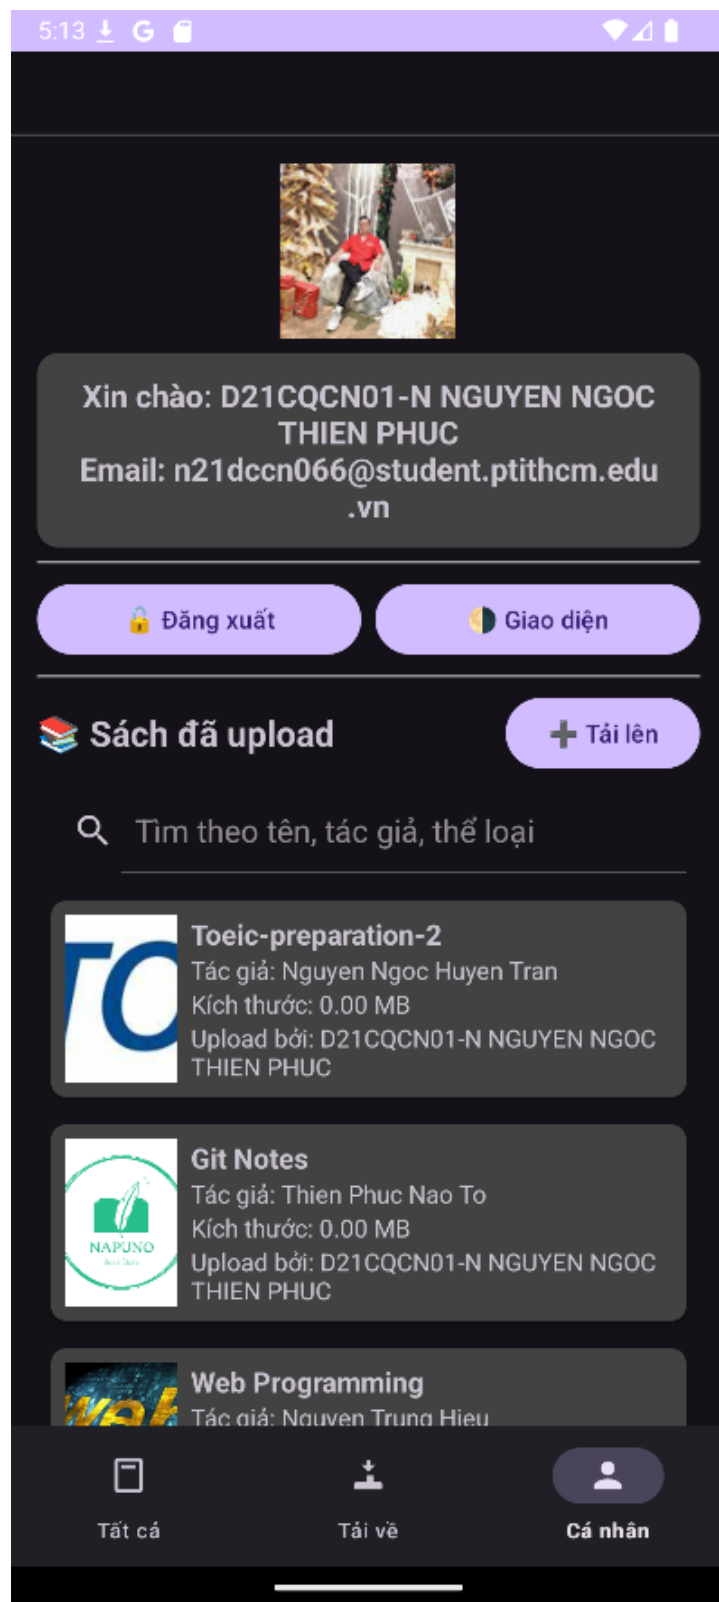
5:13

Xin chào: D21CQCN01-N NGUYEN NGOC THIEN PHUC
Email: n21dccn066@student.ptithcm.edu.vn

Đăng xuất

Giao diện

Sách đã upload

Tải lên

Tìm theo tên, tác giả, thể loại

TO

Toeic-preparation-2
Tác giả: Nguyen Ngoc Huyen Tran
Kích thước: 0.00 MB
Upload bởi: D21CQCN01-N NGUYEN NGOC THIEN PHUC

NAPUNO

Git Notes
Tác giả: Thien Phuc Nao To
Kích thước: 0.00 MB
Upload bởi: D21CQCN01-N NGUYEN NGOC THIEN PHUC

Web Programming
Tác giả: Nguyen Trung Hieu

Tất cả

Tải về

Cá nhân